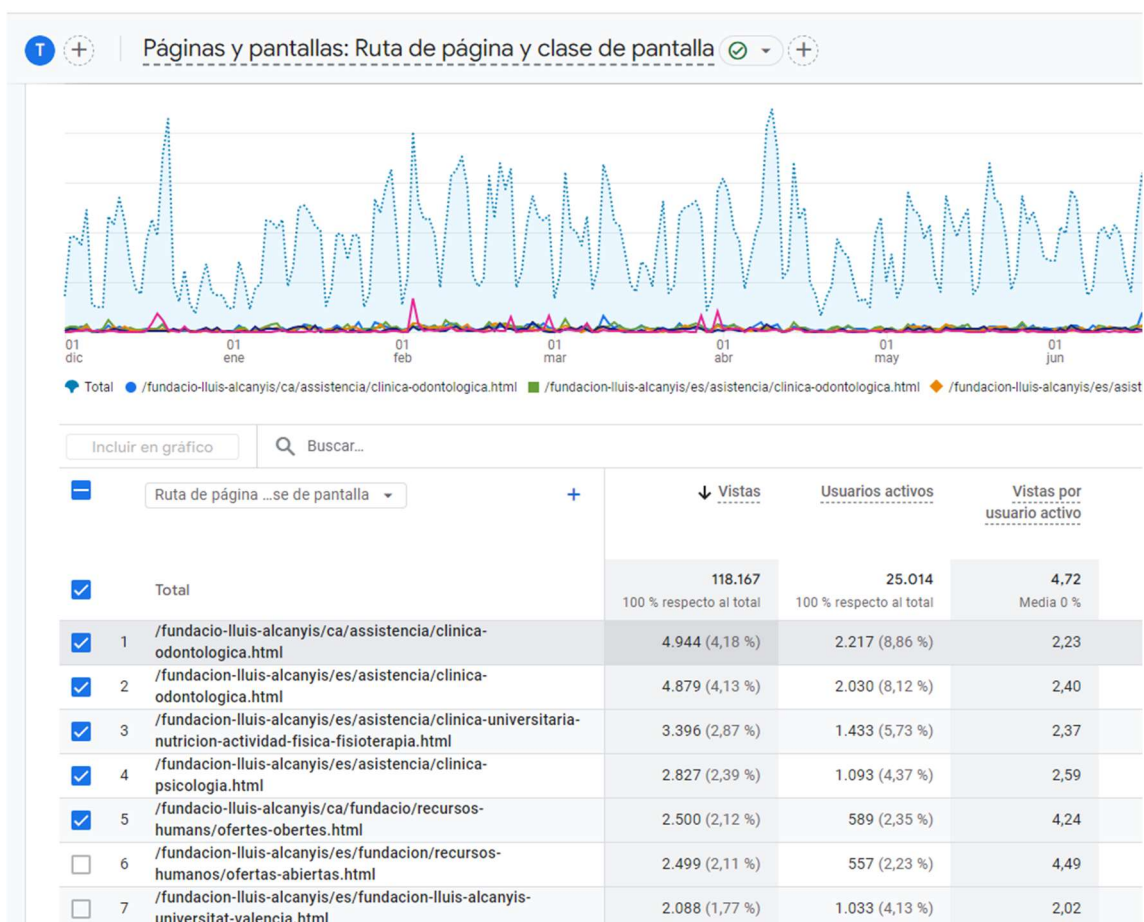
T

Páginas y pantallas: Ruta de página y clase de pantalla

01 dic | 01 ene | 01 feb | 01 mar | 01 abr | 01 may | 01 jun

Total ● /fundacio-lluis-alcanyis/ca/assistencia/clinica-odontologica.html ■ /fundacion-lluis-alcanyis/es/asistencia/clinica-odontologica.html ◆ /fundacion-lluis-alcanyis/es/asist

Incluir en gráfico

Buscar...

| | | Ruta de página ...se de pantalla | ↓ Vistas | Usuarios activos | Vistas por usuario activo |
|---|---|---|---|---|---|
| | | Total | 118.167 100 % respecto al total | 25.014 100 % respecto al total | 4,72 Media 0 % |
| | 1 | /fundacio-lluis-alcanyis/ca/assistencia/clinica-odontologica.html | 4.944 (4,18 %) | 2.217 (8,86 %) | 2,23 |
| | 2 | /fundacion-lluis-alcanyis/es/asistencia/clinica-odontologica.html | 4.879 (4,13 %) | 2.030 (8,12 %) | 2,40 |
| | 3 | /fundacion-lluis-alcanyis/es/asistencia/clinica-universitaria-nutricion-actividad-fisica-fisioterapia.html | 3.396 (2,87 %) | 1.433 (5,73 %) | 2,37 |
| | 4 | /fundacion-lluis-alcanyis/es/asistencia/clinica-psicologia.html | 2.827 (2,39 %) | 1.093 (4,37 %) | 2,59 |
| | 5 | /fundacio-lluis-alcanyis/ca/fundacio/recursos-humans/ofertes-obertes.html | 2.500 (2,12 %) | 589 (2,35 %) | 4,24 |
| | 6 | /fundacion-lluis-alcanyis/es/fundacion/recursos-humanos/ofertas-abiertas.html | 2.499 (2,11 %) | 557 (2,23 %) | 4,49 |
| | 7 | /fundacion-lluis-alcanyis/es/fundacion-lluis-alcanyis-universitat-valencia.html | 2.088 (1,77 %) | 1.033 (4,13 %) | 2,02 |